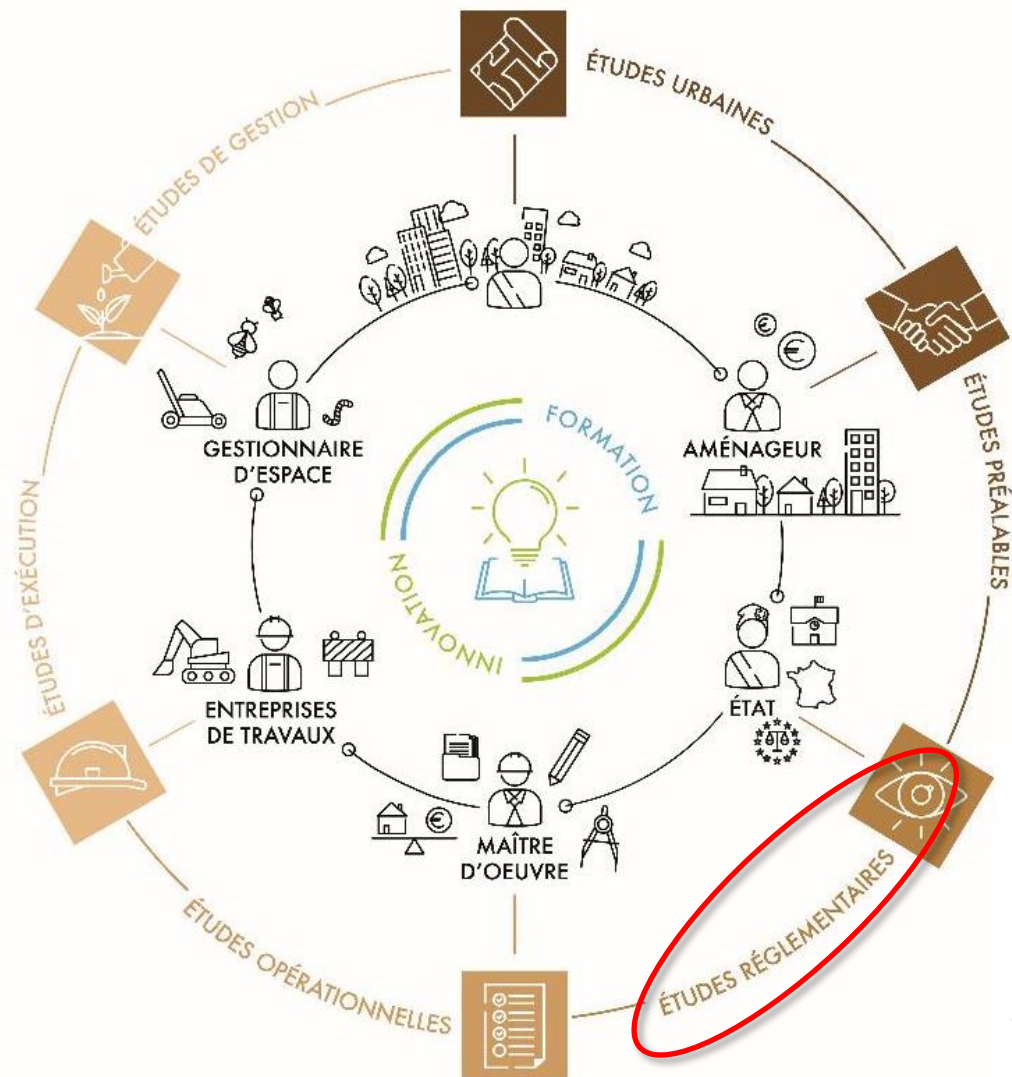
ÉTUDES URBAINES

ÉTUDES PRÉALABLES

ÉTUDES RÉGLEMENTAIRES

ÉTUDES OPÉRATIONNELLES

ÉTUDES D'EXÉCUTION

ÉTUDES DE GESTION

AMÉNAGEUR

ÉTAT

MAÎTRE D'OEUVRE

ENTREPRISES DE TRAVAUX

GESTIONNAIRE D'ESPACE

FORMATION

INNOVATION